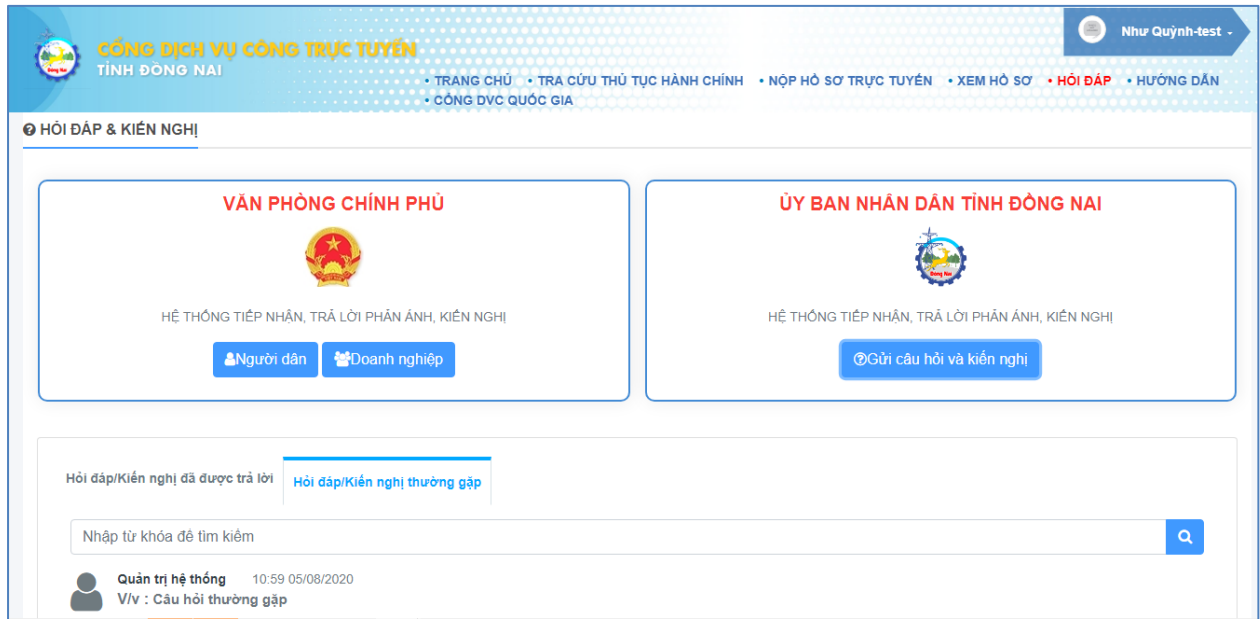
CỔNG DỊCH VỤ CÔNG TRỰC TUYẾN
TỈNH ĐỒNG NAI

Như Quỳnh-test

• TRANG CHỦ • TRA CỨU THỦ TỤC HÀNH CHÍNH • NỘP HỒ SƠ TRỰC TUYẾN • XEM HỒ SƠ • HỎI ĐÁP • HƯỚNG DẪN • CỔNG DVC QUỐC GIA

HỎI ĐÁP & KIẾN NGHỊ

VĂN PHÒNG CHÍNH PHỦ

HỆ THỐNG TIẾP NHẬN, TRẢ LỜI PHẢN ÁNH, KIẾN NGHỊ

Người dân   Doanh nghiệp

ỦY BAN NHÂN DÂN TỈNH ĐỒNG NAI

Đồng Nai

HỆ THỐNG TIẾP NHẬN, TRẢ LỜI PHẢN ÁNH, KIẾN NGHỊ

Gửi câu hỏi và kiến nghị

Hỏi đáp/Kiến nghị đã được trả lời   Hỏi đáp/Kiến nghị thường gặp

Nhập từ khóa để tìm kiếm

Quản trị hệ thống 10:59 05/08/2020
V/v : Câu hỏi thường gặp